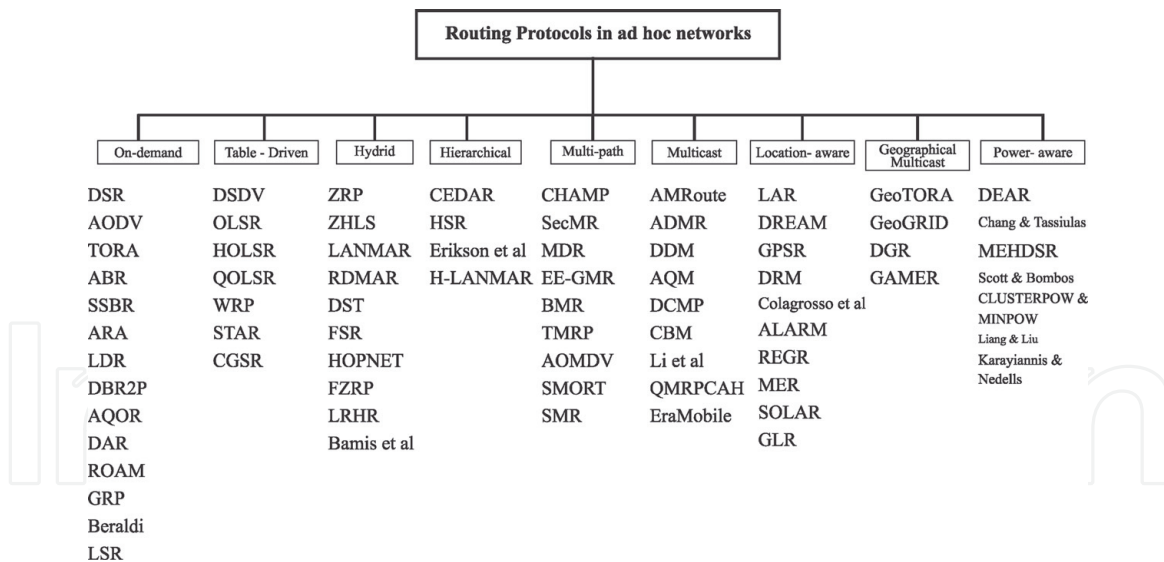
Routing Protocols in ad hoc networks

On-demand
DSR
AODV
TORA
ABR
SSBR
ARA
LDR
DBR2P
AQOR
DAR
ROAM
GRP
Beraldi
LSR

Table - Driven
DSDV
OLSR
HOLSR
QOLSR
WRP
STAR
CGSR

Hydrid
ZRP
ZHLS
LANMAR
RDMAR
DST
FSR
HOPNET
FZRP
LRHR
Bamis et al

Hierarchical
CEDAR
HSR
Erikson et al
H-LANMAR

Multi-path
CHAMP
SecMR
MDR
EE-GMR
BMR
TMRP
AOMDV
SMORT
SMR

Multicast
AMRoute
ADMR
DDM
AQM
DCMP
CBM
Li et al
QMRPCAH
EraMobile

Location- aware
LAR
DREAM
GPSR
DRM
Colagrosso et al
ALARM
REGR
MER
SOLAR
GLR

Geographical Multicast
GeoTORA
GeoGRID
DGR
GAMER

Power- aware
DEAR
Chang & Tassiulas
MEHDSR
Scott & Bombos
CLUSTERPOW & MINPOW
Liang & Liu
Karayiannis & Nedells